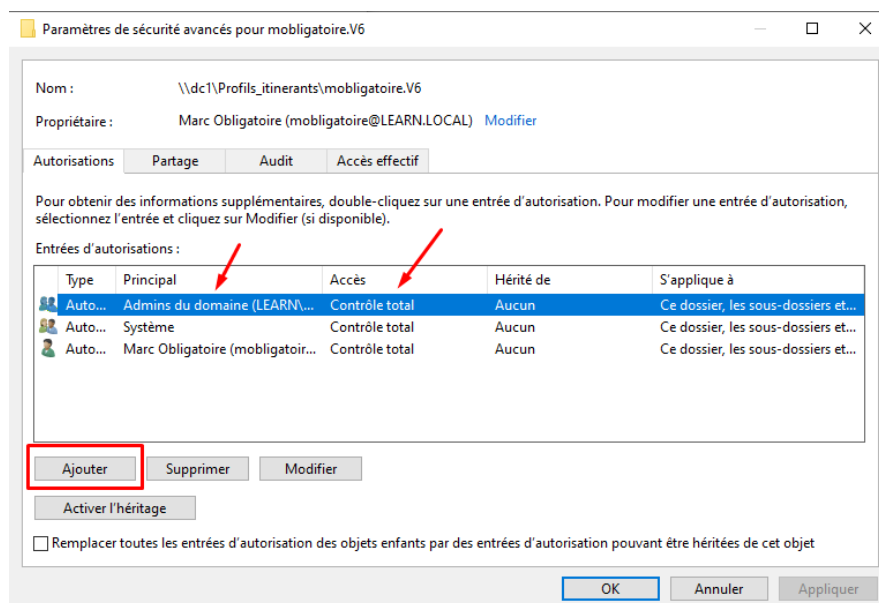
Paramètres de sécurité avancés pour mobligatoire.V6

Nom : \\dc1\Profils_itinerants\mobligatoire.V6

Propriétaire : Marc Obligatoire (mobligatoire@LEARN.LOCAL) Modifier

Autorisations | Partage | Audit | Accès effectif

Pour obtenir des informations supplémentaires, double-cliquez sur une entrée d'autorisation. Pour modifier une entrée d'autorisation, sélectionnez l'entrée et cliquez sur Modifier (si disponible).

Entrées d'autorisations :

| Type | Principal | Accès | Hérité de | S'applique à |
|---|---|---|---|---|
| Auto... | Admins du domaine (LEARN\... | Contrôle total | Aucun | Ce dossier, les sous-dossiers et... |
| Auto... | Système | Contrôle total | Aucun | Ce dossier, les sous-dossiers et... |
| Auto... | Marc Obligatoire (mobligatoir... | Contrôle total | Aucun | Ce dossier, les sous-dossiers et... |

Ajouter Supprimer Modifier

Activer l'héritage

Remplacer toutes les entrées d'autorisation des objets enfants par des entrées d'autorisation pouvant être héritées de cet objet

OK Annuler Appliquer